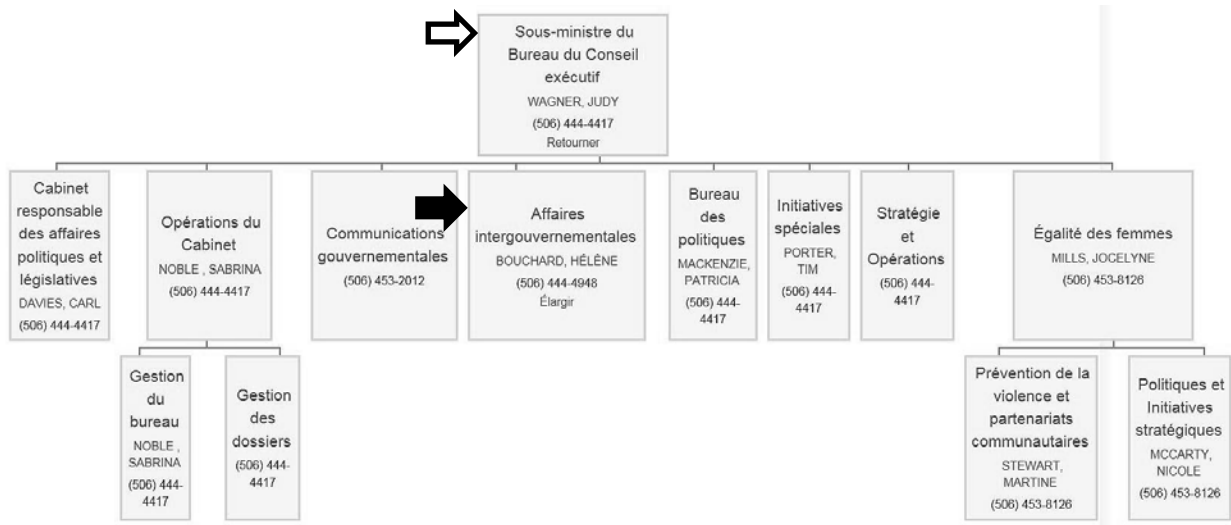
Sous-ministre du Bureau du Conseil exécutif
WAGNER, JUDY
(506) 444-4417
Retourner

Cabinet responsable des affaires politiques et législatives
DAVIES, CARL
(506) 444-4417

Opérations du Cabinet
NOBLE , SABRINA
(506) 444-4417

Gestion du bureau
NOBLE , SABRINA
(506) 444-4417

Gestion des dossiers
(506) 444-4417

Communications gouvernementales
(506) 453-2012

Affaires intergouvernementales
BOUCHARD, HÉLÈNE
(506) 444-4948
Élargir

Bureau des politiques
MACKENZIE, PATRICIA
(506) 444-4417

Initiatives spéciales
PORTER, TIM
(506) 444-4417

Stratégie et Opérations
(506) 444-4417

Égalité des femmes
MILLS, JOCELYNE
(506) 453-8126

Prévention de la violence et partenariats communautaires
STEWART, MARTINE
(506) 453-8126

Politiques et Initiatives stratégiques
MCCARTY, NICOLE
(506) 453-8126